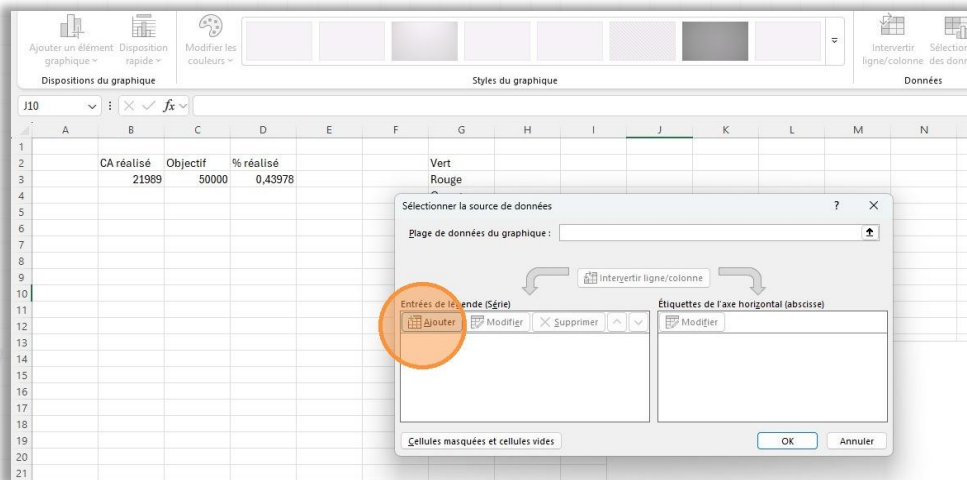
Ajouter un élément graphique
Disposition rapide
Modifier les couleurs
Dispositions du graphique
Styles du graphique
Intervertir ligne/colonne
Sélection des donn
Données

J10
$fx$

| | A | B | C | D | E | F | G | H | I | J | K | L | M | N |
|---|---|---|---|---|---|---|---|---|---|---|---|---|---|---|
| 1 | | | | | | | | | | | | | | |
| 2 | | CA réalisé | Objectif | % réalisé | | | Vert | | | | | | | |
| 3 | | 21989 | 50000 | 0,43978 | | | Rouge | | | | | | | |
| 4 | | | | | | | | | | | | | | |
| 5 | | | | | | | | | | | | | | |
| 6 | | | | | | | | | | | | | | |
| 7 | | | | | | | | | | | | | | |
| 8 | | | | | | | | | | | | | | |
| 9 | | | | | | | | | | | | | | |
| 10 | | | | | | | | | | | | | | |
| 11 | | | | | | | | | | | | | | |
| 12 | | | | | | | | | | | | | | |
| 13 | | | | | | | | | | | | | | |
| 14 | | | | | | | | | | | | | | |
| 15 | | | | | | | | | | | | | | |
| 16 | | | | | | | | | | | | | | |
| 17 | | | | | | | | | | | | | | |
| 18 | | | | | | | | | | | | | | |
| 19 | | | | | | | | | | | | | | |
| 20 | | | | | | | | | | | | | | |
| 21 | | | | | | | | | | | | | | |

Sélectionner la source de données
?
Plage de données du graphique :
Intervertir ligne/colonne
Entrées de légende (Série)
Ajouter
Modifier
Supprimer
Étiquettes de l'axe horizontal (abscisse)
Modifier
Cellules masquées et cellules vides
OK
Annuler